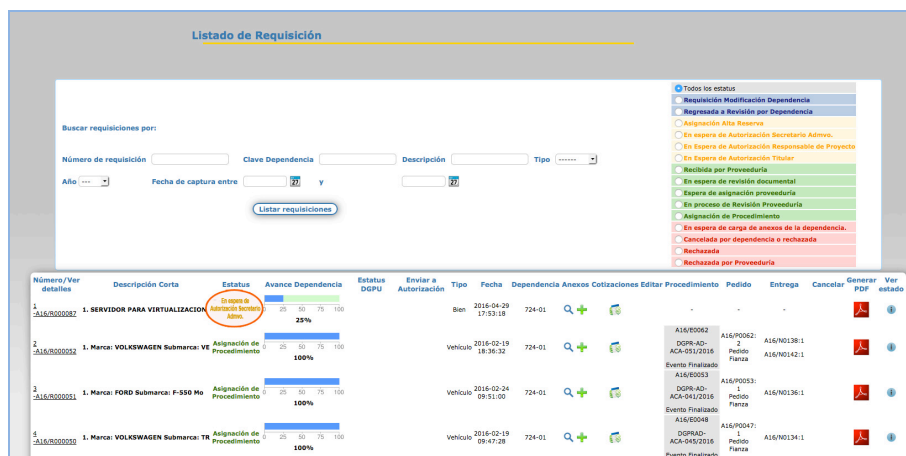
Listado de Requisición

Buscar requisiciones por:

Número de requisición
Clave Dependencia
Descripción
Tipo -------
Año ---
Fecha de captura entre
y

Listar requisiciones

Todos los estatus
Requisición Modificación Dependencia
Regresada a Revisión por Dependencia
Asignación Alta Reserva
En espera de Autorización Secretario Admvo.
En espera de Autorización Responsable de Proyecto
En Espera de Autorización Titular
Recibida por Proveeduría
En espera de revisión documental
Espera de asignación proveeduría
En proceso de Revisión Proveeduría
Asignación de Procedimiento
En espera de carga de anexos de la dependencia.
Cancelada por dependencia o rechazada
Rechazada
Rechazada por Proveeduría

| Número/Ver detalles | Descripción Corta | Estatus | Avance Dependencia | Estatus DGPU | Enviar a Autorización | Tipo | Fecha | Dependencia | Anexos | Cotizaciones | Editar | Procedimiento | Pedido | Entrega | Cancelar | Generar PDF | Ver estado |
|---|---|---|---|---|---|---|---|---|---|---|---|---|---|---|---|---|---|
| 1 -A16/R000087 | 1. SERVIDOR PARA VIRTUALIZACION | En espera de Autorización Secretario Admvo. | 0 25 50 75 100 25% | | | Bien | 2016-04-29 17:53:18 | 724-01 | | | | - | - | - | - | | |
| 2 -A16/R000052 | 1. Marca: VOLKSWAGEN Submarca: VE | Asignación de Procedimiento | 0 25 50 75 100 100% | | | Vehículo | 2016-02-19 18:36:32 | 724-01 | | | | A16/E0062 DGPR-AD-ACA-051/2016 Evento Finalizado | A16/P0062: 2 Pedido Fianza | A16/N0138:1 A16/N0142:1 | | | |
| 3 -A16/R000051 | 1. Marca: FORD Submarca: F-550 Mo | Asignación de Procedimiento | 0 25 50 75 100 100% | | | Vehículo | 2016-02-24 09:51:00 | 724-01 | | | | A16/E0053 DGPR-AD-ACA-041/2016 Evento Finalizado | A16/P0053: 1 Pedido Fianza | A16/N0136:1 | | | |
| 4 -A16/R000050 | 1. Marca: VOLKSWAGEN Submarca: TR | Asignación de Procedimiento | 0 25 50 75 100 100% | | | Vehículo | 2016-02-19 09:47:28 | 724-01 | | | | A16/E0048 DGPRAD-ACA-045/2016 Evento Finalizado | A16/P0047: 1 Pedido Fianza | A16/N0134:1 | | | |